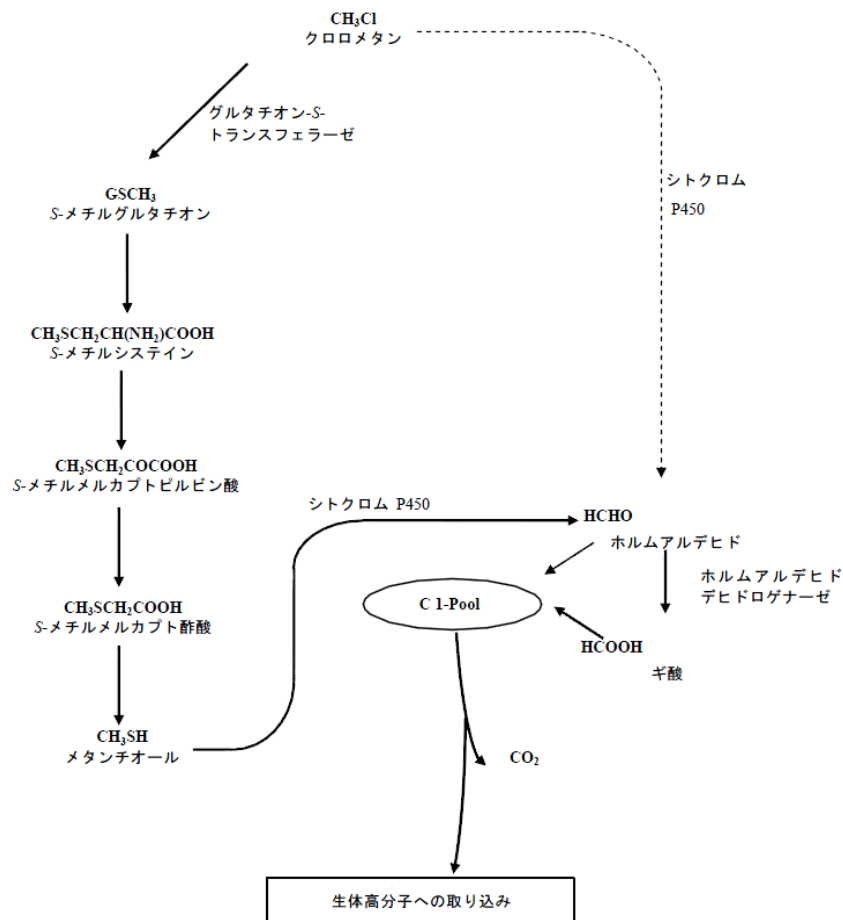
$CH_3Cl$
クロロメタン

グルタチオン-S-
トランスフェラーゼ

シトクロム
P450

$GSCH_3$
S-メチルグルタチオン

$CH_3SCH_2CH(NH_2)COOH$
S-メチルシステイン

$CH_3SCH_2COCOOH$
S-メチルメルカプトピルビン酸

シトクロム P450

HCHO
ホルムアルデヒド

ホルムアルデヒド
デヒドロゲナーゼ

C 1-Pool

$CH_3SCH_2COOH$
S-メチルメルカプト酢酸

HCOOH
ギ酸

$CH_3SH$
メタンチオール

$CO_2$

生体高分子への取り込み